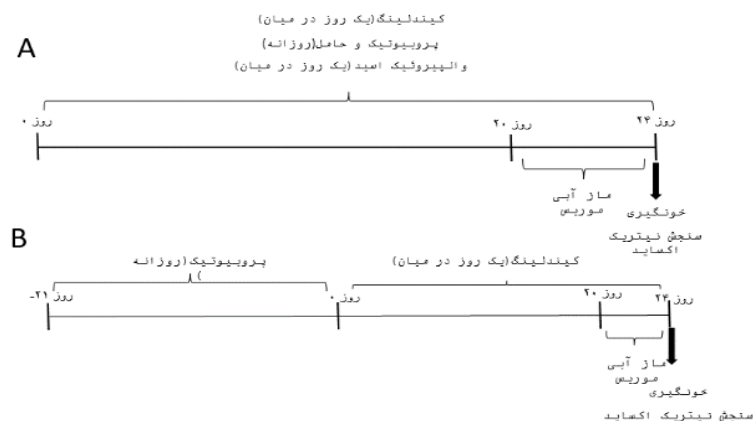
A

کیندلینگ(یک روز در میان)
پروبیوتیک و حامل(روزانه)
والپروئیک اسید(یک روز در میان)

روز ۰
روز ۲۰
روز ۲۴

ماز آبی موریس
خونگیری
سنجش نیتریک اکساید

B

پروبیوتیک(روزانه)
کیندلینگ(یک روز در میان)

روز ۲۱-
روز ۰
روز ۲۰
روز ۲۴

ماز آبی موریس
خونگیری
سنجش نیتریک اکساید